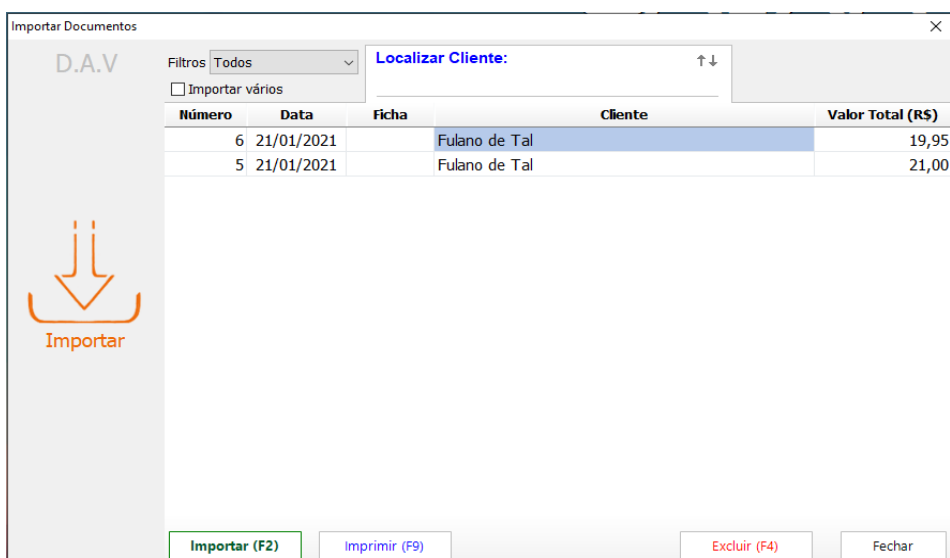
Importar Documentos
×

D.A.V

Filtros Todos
Importar vários

Localizar Cliente:
↑↓

| Número | Data | Ficha | Cliente | Valor Total (R$) |
|---|---|---|---|---|
| 6 | 21/01/2021 | | Fulano de Tal | 19,95 |
| 5 | 21/01/2021 | | Fulano de Tal | 21,00 |

Importar

Importar (F2)
Imprimir (F9)
Excluir (F4)
Fechar